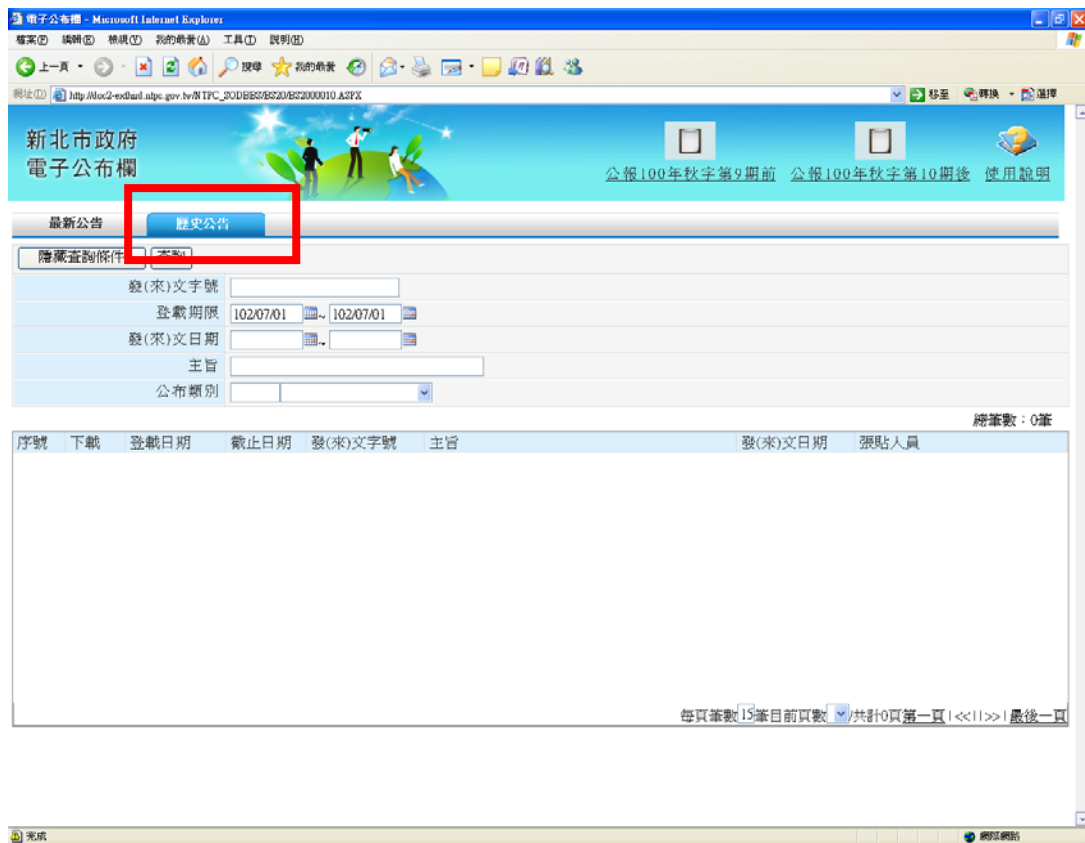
電子公布欄 - Microsoft Internet Explorer

檔案(F) 編輯(E) 檢視(V) 我的最愛(A) 工具(T) 說明(H)

上一頁 搜尋 我的最愛

網址(D) http://doc2-extlhrd.ntpc.gov.tw/NTPC_SODBBS/BS20/BS2000010.ASPX 移至 轉換 選擇

新北市政府
電子公布欄

公報100年秋字第9期前 公報100年秋字第10期後 使用說明

最新公告 歷史公告

隱藏查詢條件 查詢

發(來)文字號
登載期限 102/07/01 ~ 102/07/01
發(來)文日期 ~
主旨
公布類別

總筆數：0筆

| 序號 | 下載 | 登載日期 | 截止日期 | 發(來)文字號 | 主旨 | 發(來)文日期 | 張貼人員 |
|---|---|---|---|---|---|---|---|

每頁筆數 15 筆目前頁數 /共計0頁第一頁 | << | | >> | 最後一頁

完成 網際網路